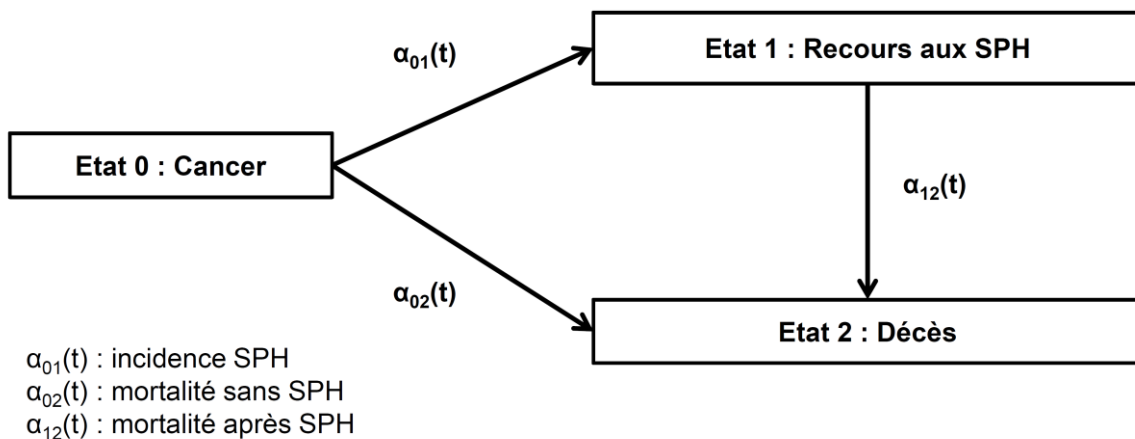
$\alpha_{01}(t)$

Etat 1 : Recours aux SPH

Etat 0 : Cancer

$\alpha_{12}(t)$

$\alpha_{02}(t)$

Etat 2 : Décès

$\alpha_{01}(t)$ : incidence SPH
$\alpha_{02}(t)$ : mortalité sans SPH
$\alpha_{12}(t)$ : mortalité après SPH